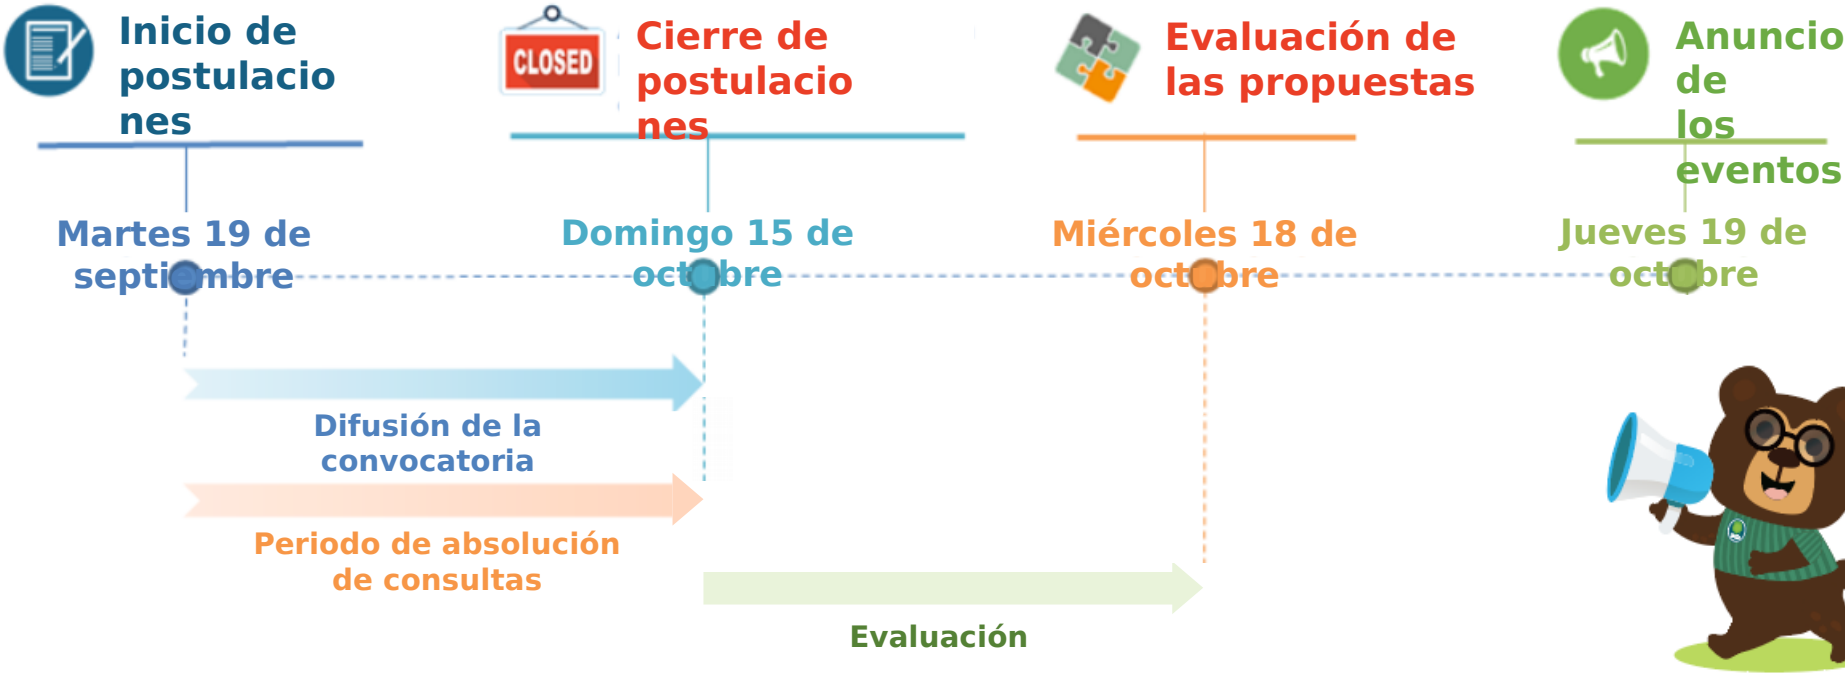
Inicio de postulaciones

CLOSED

Cierre de postulaciones

Evaluación de las propuestas

Anuncio de los eventos

Martes 19 de septiembre

Domingo 15 de octubre

Miércoles 18 de octubre

Jueves 19 de octubre

Difusión de la convocatoria

Periodo de absolución de consultas

Evaluación